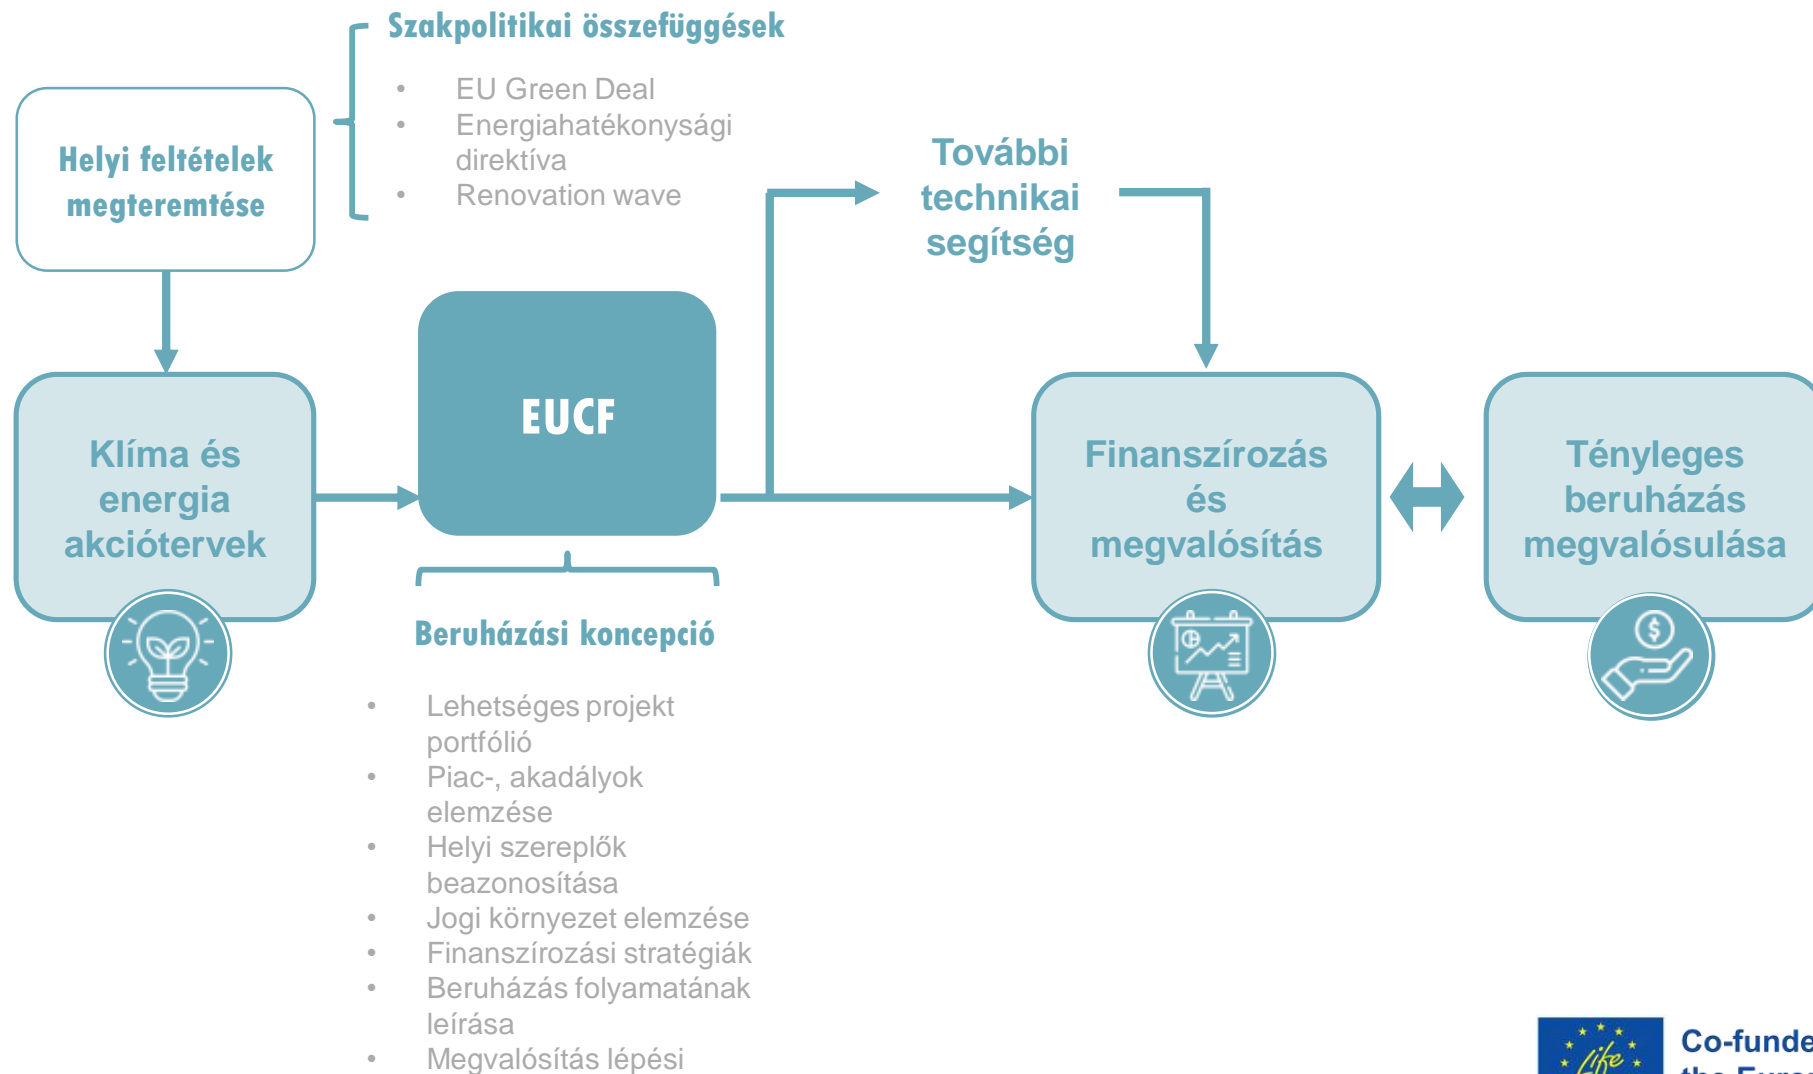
Szakpolitikai összefüggések

- EU Green Deal
- Energiahatékonysági direktíva
- Renovation wave

Helyi feltételek megteremtése

További technikai segítség

Klíma és energia akciótervek

EUCF

Finanszírozás és megvalósítás

Tényleges beruházás megvalósulása

Beruházási koncepció

- Lehetséges projekt portfólió
- Piac-, akadályok elemzése
- Helyi szereplők beazonosítása
- Jogi környezet elemzése
- Finanszírozási stratégiák
- Beruházás folyamatának leírása
- Megvalósítás lépési

life

Co-funde
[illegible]